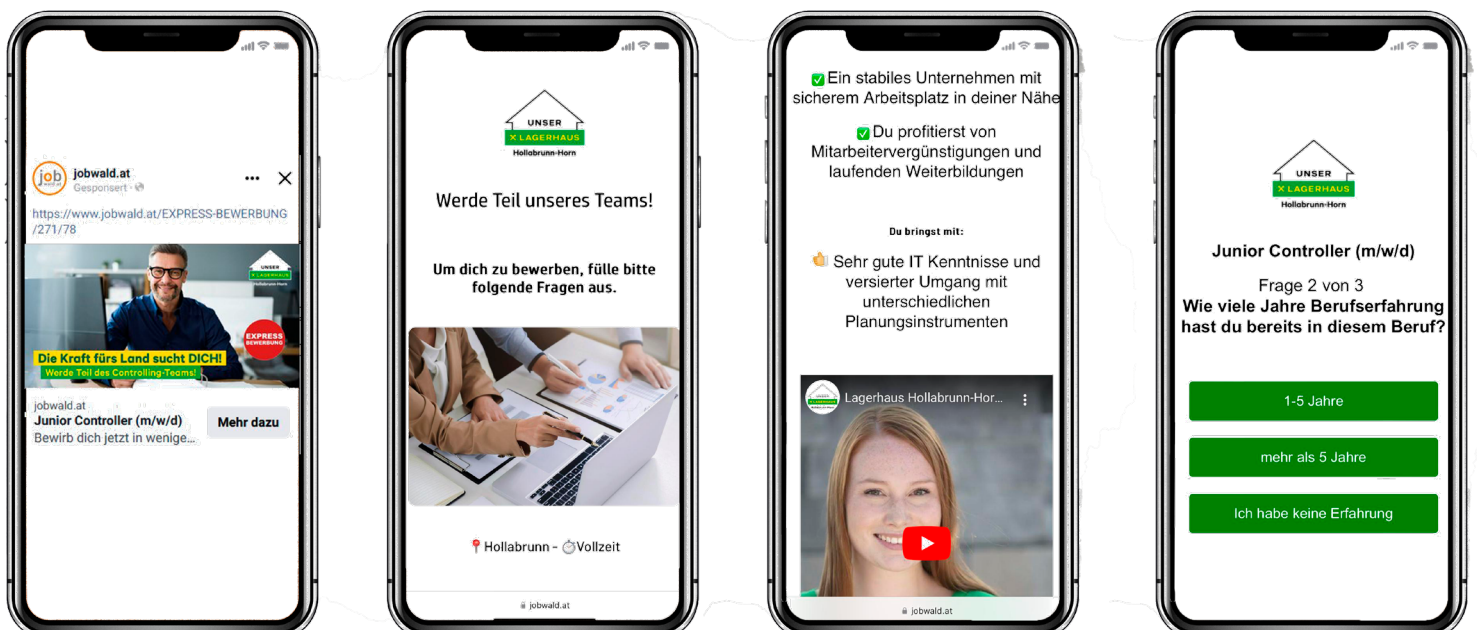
job wald.at

jobwald.at
Gesponsert

https://www.jobwald.at/EXPRESS-BEWERBUNG/271/78

UNSER
LAGERHAUS
Hollabrunn-Horn

EXPRESS BEWERBUNG

Die Kraft fürs Land sucht DICH!
Werde Teil des Controlling-Teams!

jobwald.at
Junior Controller (m/w/d)
Bewirb dich jetzt in wenige...
Mehr dazu

UNSER
LAGERHAUS
Hollabrunn-Horn

Werde Teil unseres Teams!

Um dich zu bewerben, fülle bitte folgende Fragen aus.

📍Hollabrunn - ⏱Vollzeit

jobwald.at

✅Ein stabiles Unternehmen mit sicherem Arbeitsplatz in deiner Nähe

✅Du profitierst von Mitarbeitervergünstigungen und laufenden Weiterbildungen

Du bringst mit:

👌 Sehr gute IT Kenntnisse und versierter Umgang mit unterschiedlichen Planungsinstrumenten

Lagerhaus Hollabrunn-Hor...

jobwald.at

UNSER
LAGERHAUS
Hollabrunn-Horn

Junior Controller (m/w/d)

Frage 2 von 3
Wie viele Jahre Berufserfahrung hast du bereits in diesem Beruf?

1-5 Jahre

mehr als 5 Jahre

Ich habe keine Erfahrung